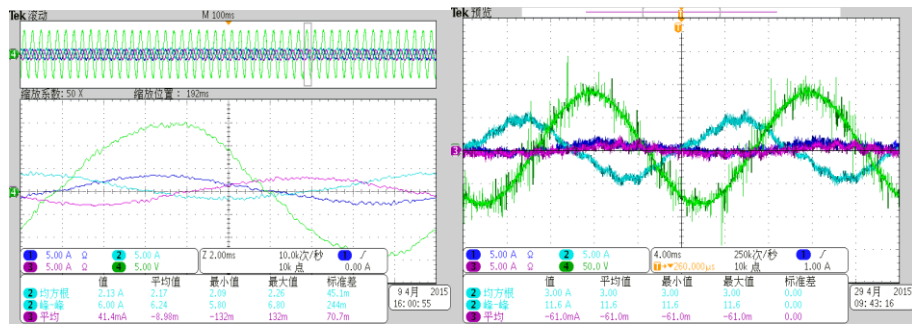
Tek 滚动

M 100ms

4

缩放系数: 50 X

缩放位置: 192ms

4

1 5.00 A Ω
2 5.00 A
3 5.00 A Ω
4 5.00 V

Z 2.00ms 10.0k次/秒 1 ∫
10k 点 0.00 A

9 4月 2015
16:00:55

| | 值 | 平均值 | 最小值 | 最大值 | 标准差 |
|---|---|---|---|---|---|
| 2 均方根 | 2.13 A | 2.17 | 2.09 | 2.26 | 45.1m |
| 2 峰-峰 | 6.00 A | 6.24 | 5.80 | 6.80 | 244m |
| 3 平均 | 41.4mA | -8.98m | -132m | 132m | 70.7m |

Tek 预览

T

3

1 5.00 A Ω
2 5.00 A
3 5.00 A Ω
4 50.0 V

4.00ms 250k次/秒 1 ∫
T▼260.000µs 10k 点 1.00 A

29 4月 2015
09:43:16

| | 值 | 平均值 | 最小值 | 最大值 | 标准差 |
|---|---|---|---|---|---|
| 2 均方根 | 3.00 A | 3.00 | 3.00 | 3.00 | 0.00 |
| 2 峰-峰 | 11.6 A | 11.6 | 11.6 | 11.6 | 0.00 |
| 3 平均 | -61.0mA | -61.0m | -61.0m | -61.0m | 0.00 |